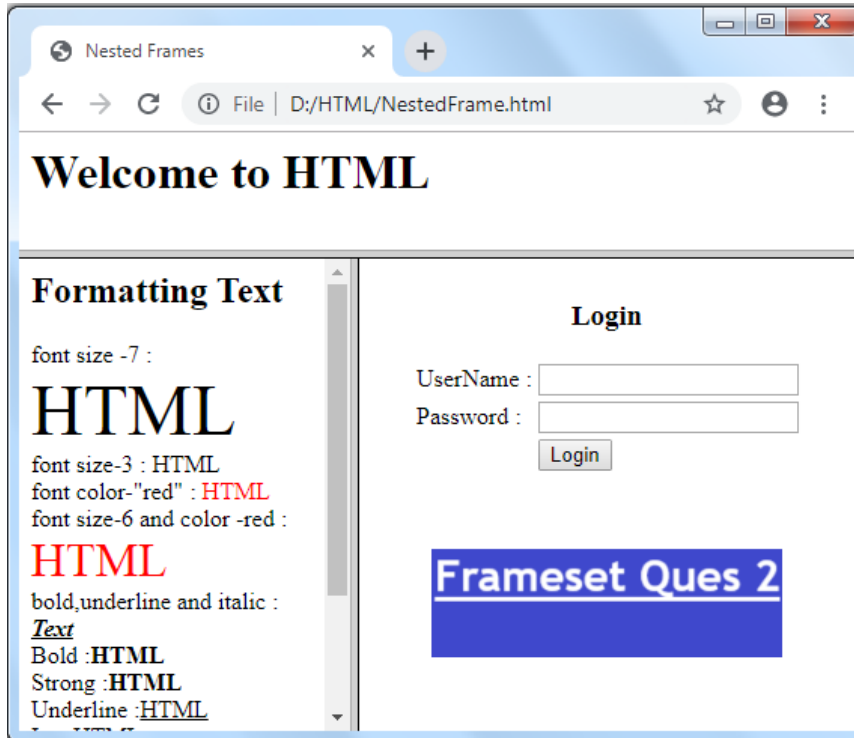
Nested Frames

File | D:/HTML/NestedFrame.html

Welcome to HTML

Formatting Text

font size -7 :

HTML

font size-3 : HTML
font color-"red" : HTML
font size-6 and color -red :

HTML

bold,underline and italic :
***Text***
Bold :**HTML**
Strong :**HTML**
Underline :HTML
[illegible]

Login

UserName :
Password :
Login

Frameset Ques 2